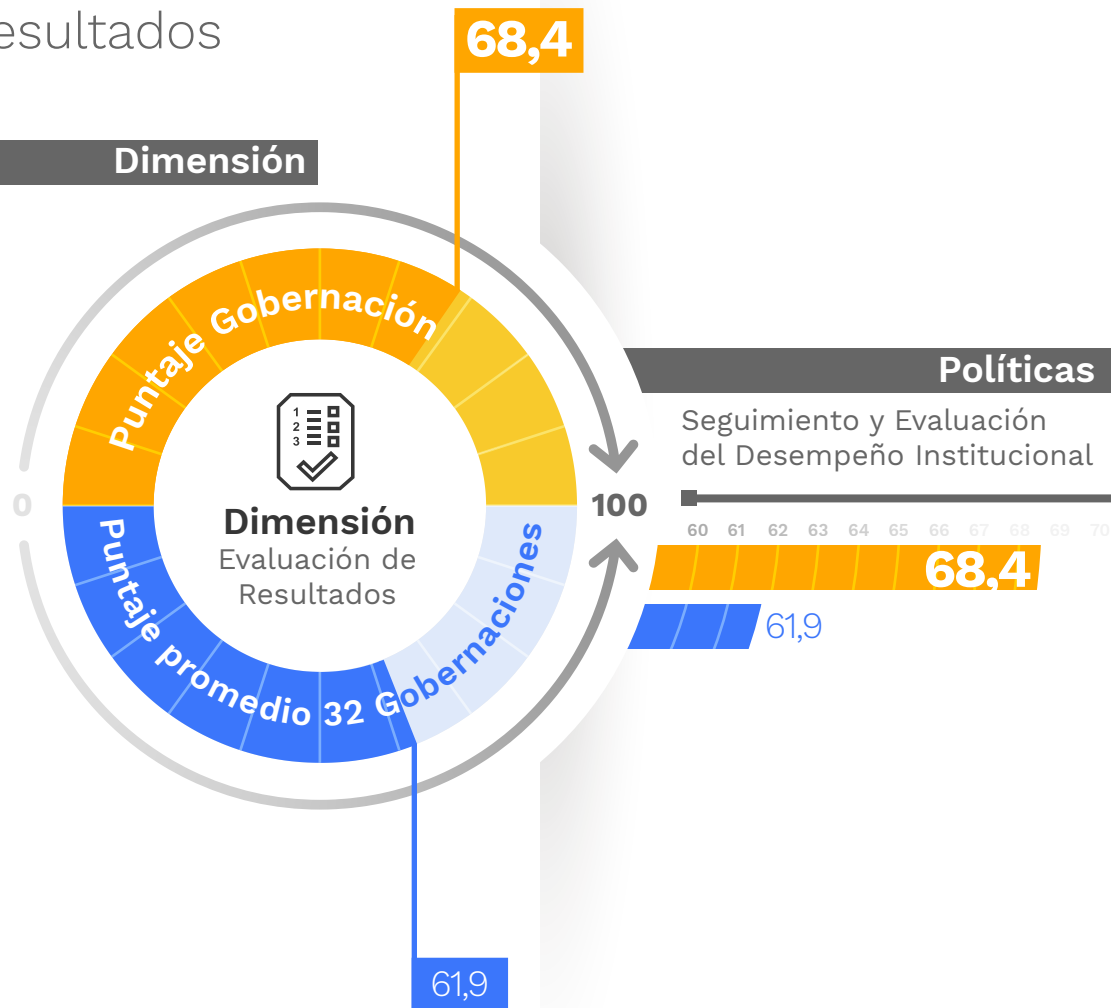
esultados

68,4

Dimensión

Puntaje Gobernación

1
2
3

Dimensión
Evaluación de Resultados

Puntaje promedio 32 Gobernaciones

0

100

61,9

Políticas

Seguimiento y Evaluación del Desempeño Institucional

60 61 62 63 64 65 66 67 68 69 70

68,4

61,9